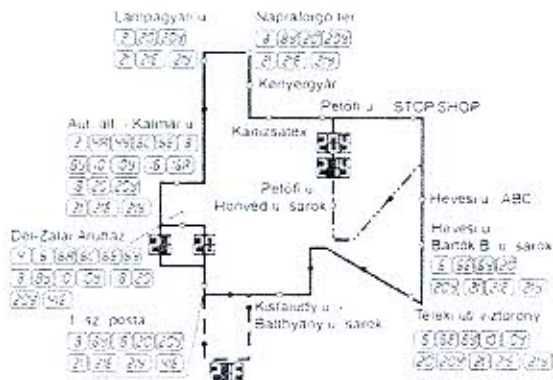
Lámpagyár u.
2 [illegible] 20
21 2E 23

Napraforgó tér
8 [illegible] 20 22
21 2E 23

Kenyérgyár

Petőfi u.   STOP SHOP

Kanizsatex

20 2E

Aut. áll. - Kalmár u.
2 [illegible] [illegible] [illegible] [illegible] 8
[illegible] 10 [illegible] 18 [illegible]
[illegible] 20 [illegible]
21 2E 23

Petőfi u.
Honvéd u. sarok

Hevesi u. ABC

Hevesi u.
Bartók B. u. sarok
5 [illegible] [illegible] 20
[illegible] 21 2E 23

Dél-Zalai Áruház
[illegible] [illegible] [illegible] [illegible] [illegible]
3 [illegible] 10 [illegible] 18 20
22 4E

2E 23

1. sz. posta
3 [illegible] 8 20 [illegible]
21 2E 23 4E

Kisfaludy u. -
Batthyány u. sarok

Teleki út víztorony
5 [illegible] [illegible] 20
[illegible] 20 21 2E 23

2E